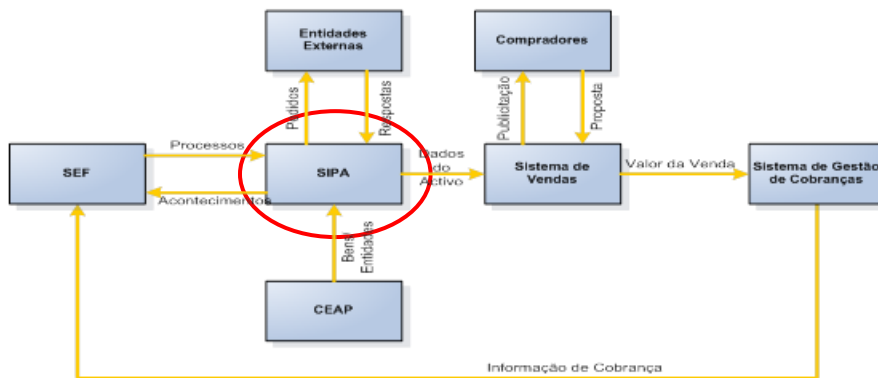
Entidades Externas

Compradores

Pedidos

Respostas

Publicitação

Proposta

SEF

Processos

SIPA

Dados do Activo

Sistema de Vendas

Valor da Venda

Sistema de Gestão de Cobranças

Acontecimentos

Bens/ Entidades

CEAP

Informação de Cobrança